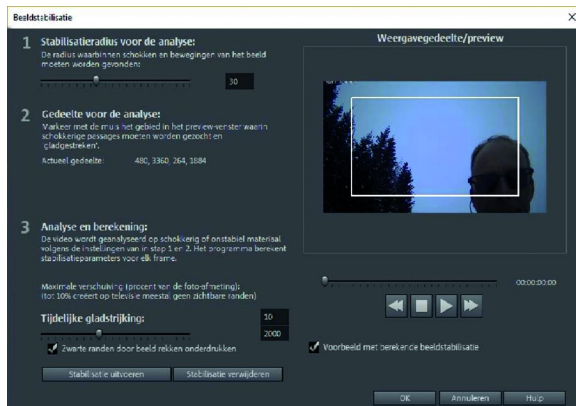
Beeldstabilisatie

1 Stabilisatieradius voor de analyse:
De radius waarbinnen schokken en bewegingen van het beeld moeten worden gevonden:

30

2 Gedeelte voor de analyse:
'Markeer met de muis het gebied in het preview-venster waarin schokkerige passages moeten worden gezocht en 'gladgestreken'.

Actueel gedeelte: 480, 3360, 264, 1884

3 Analyse en berekening:
De video wordt geanalyseerd op schokkerig of onstabiel materiaal volgens de instellingen van in stap 1 en 2. Het programma berekent stabilisatieparameters voor elk frame.

Maximale verschuiving (procent van de foto-afmeting):
(tot 10% creëert op televisie meestal geen zichtbare randen)

Tijdelijke gladstrijking:

10

2000

Zwarte randen door beeld rekken onderdrukken

Stabilisatie uitvoeren

Stabilisatie verwijderen

Weergavegedeelte/preview

00:00:00:00

Voorbeeld met berekende beeldstabilisatie

OK

Annuleren

Hulp